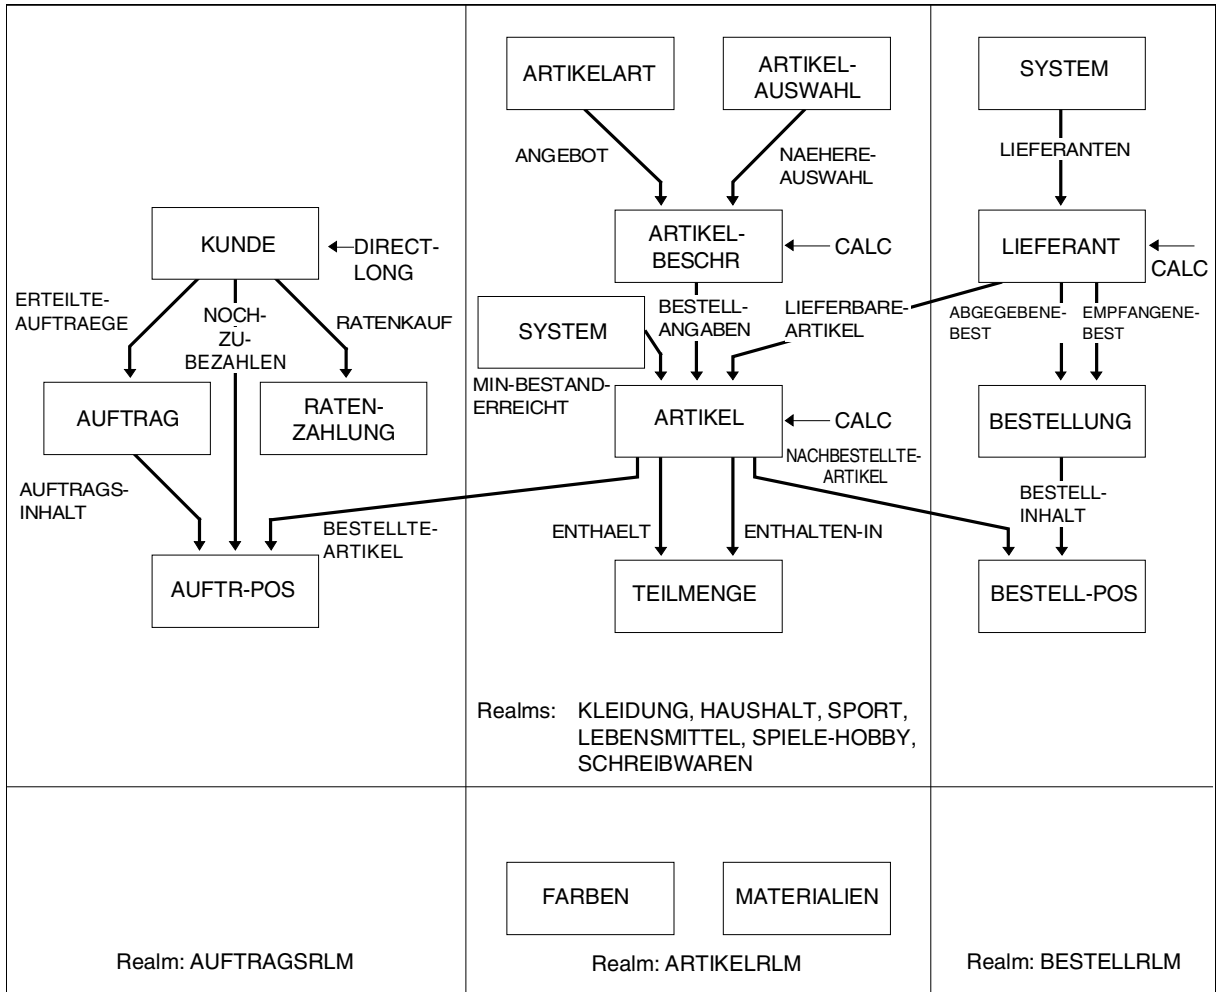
KUNDE
DIRECT-LONG
ERTEILTE-AUFTRAEGE
NOCH-ZU-BEZAHLEN
RATENKAUF
AUFTRAG
RATEN-ZAHLUNG
AUFTRAGS-INHALT
AUFTR-POS

ARTIKELART
ARTIKEL-AUSWAHL
ANGEBOT
NAEHERE-AUSWAHL
ARTIKEL-BESCHR
CALC
SYSTEM
BESTELL-ANGABEN
LIEFERBARE-ARTIKEL
MIN-BESTAND-ERREICHT
ARTIKEL
CALC
NACHBESTELLTE-ARTIKEL
BESTELLTE-ARTIKEL
ENTHAELT
ENTHALTEN-IN
TEILMENGE

Realms: KLEIDUNG, HAUSHALT, SPORT, LEBENSMITTEL, SPIELE-HOBBY, SCHREIBWAREN

SYSTEM
LIEFERANTEN
LIEFERANT
CALC
ABGEGEBENE-BEST
EMPFANGENE-BEST
BESTELLUNG
BESTELL-INHALT
BESTELL-POS

Realm: AUFTRAGSRLM

FARBEN
MATERIALIEN
Realm: ARTIKELRLM

Realm: BESTELLRLM